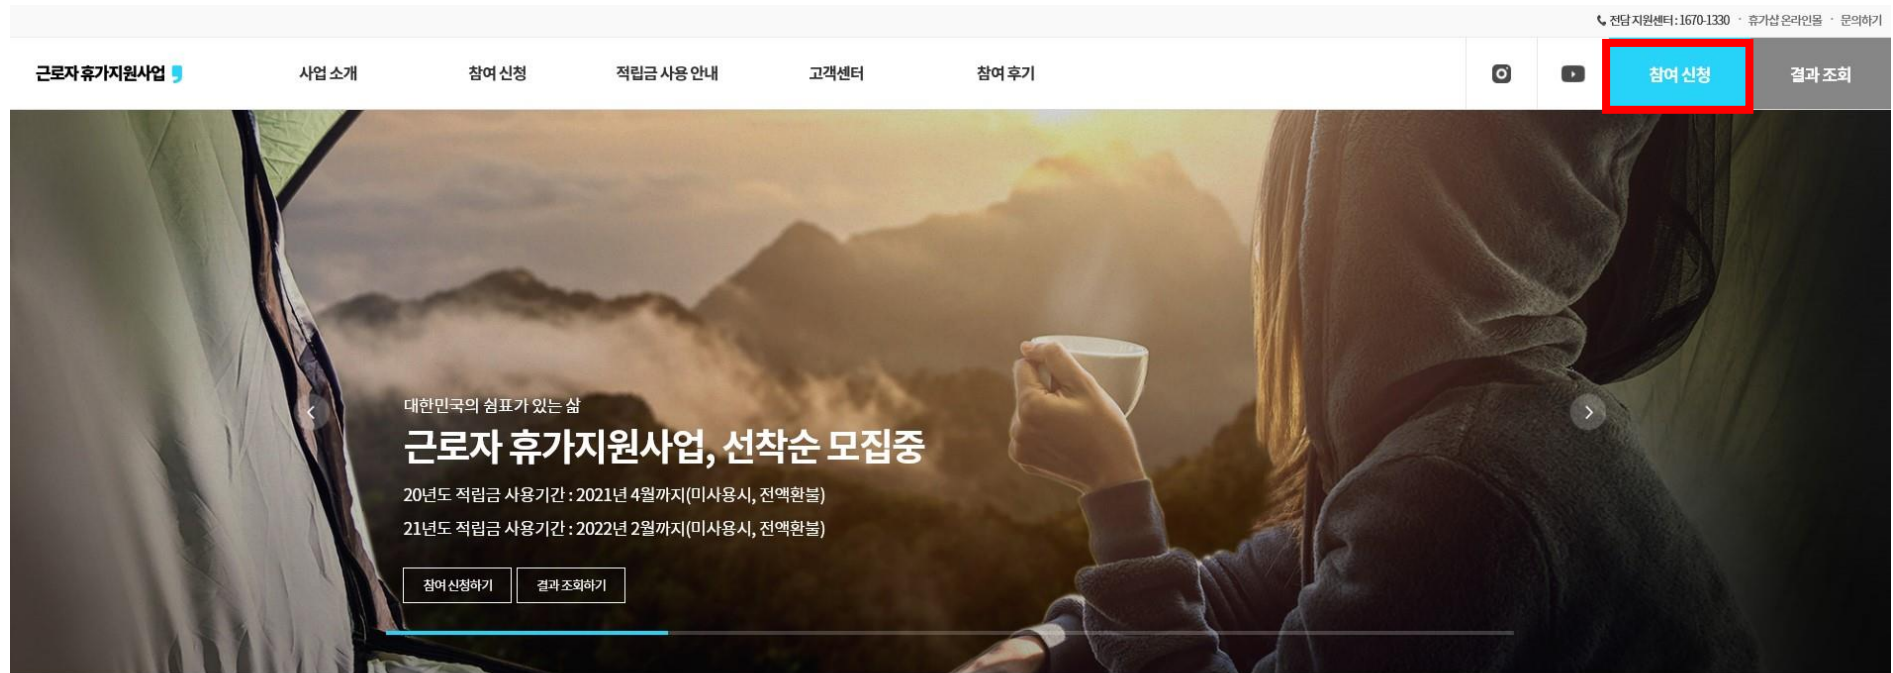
전담 지원센터 : 1670-1330 · 휴가샵 온라인몰 · 문의하기

근로자 휴가지원사업

사업 소개 참여 신청 적립금 사용 안내 고객센터 참여 후기

참여 신청 결과 조회

대한민국의 쉼표가 있는 삶

근로자 휴가지원사업, 선착순 모집중

20년도 적립금 사용기간 : 2021년 4월까지(미사용시, 전액환불)

21년도 적립금 사용기간 : 2022년 2월까지(미사용시, 전액환불)

참여 신청하기 결과 조회하기